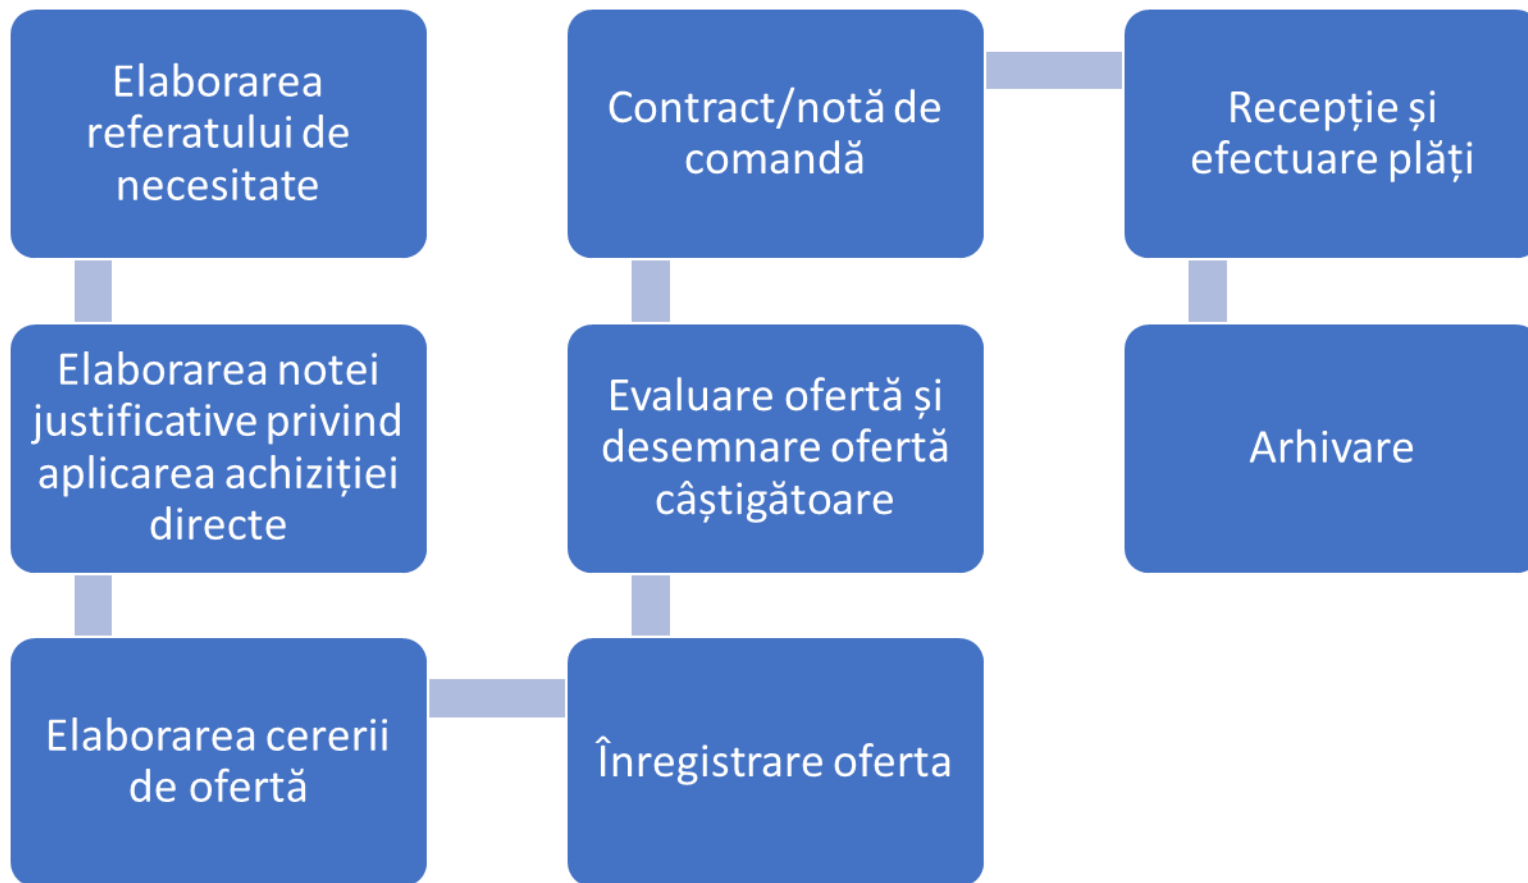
Elaborarea referatului de necesitate

Elaborarea notei justificative privind aplicarea achiziției directe

Elaborarea cererii de ofertă

Înregistrare oferta

Evaluare ofertă și desemnare ofertă câștigătoare

Contract/notă de comandă

Recepție și efectuare plăți

Arhivare